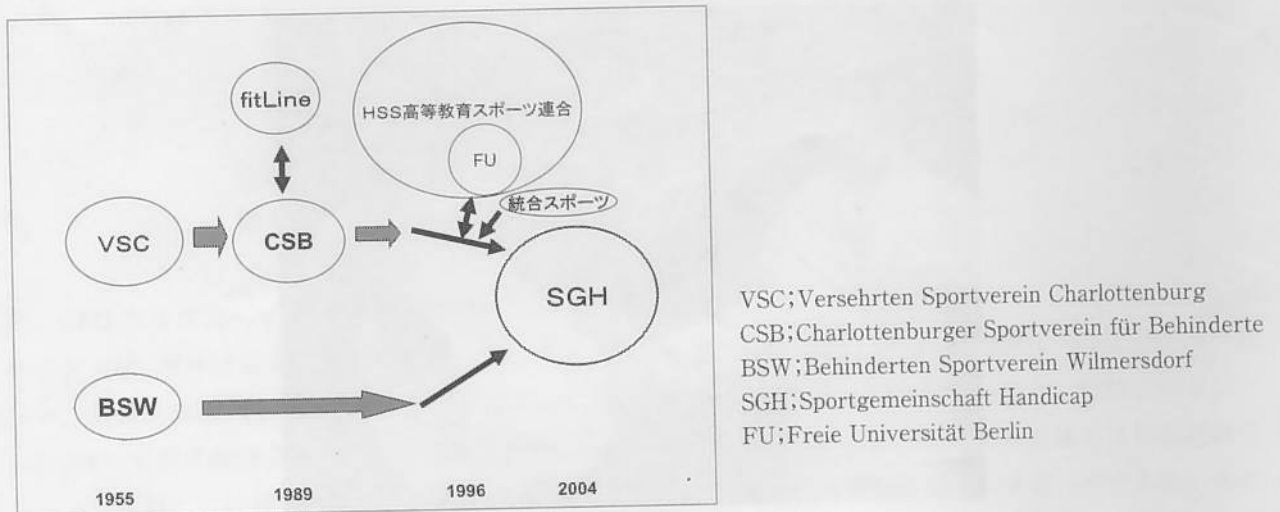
fitLine

HSS高等教育スポーツ連合

FU

統合スポーツ

VSC

CSB

SGH

BSW

1955
1989
1996
2004

VSC；Versehrten Sportverein Charlottenburg
CSB；Charlottenburger Sportverein für Behinderte
BSW；Behinderten Sportverein Wilmersdorf
SGH；Sportgemeinschaft Handicap
FU；Freie Universität Berlin